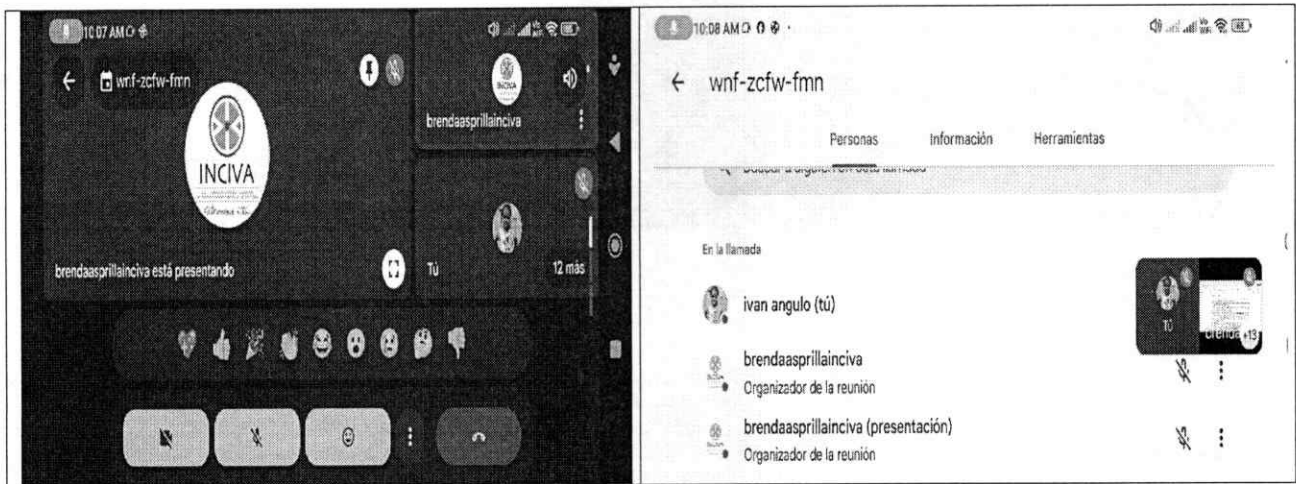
10:07 AM

wnf-zcfw-fmn

INCIVA

brendaasprillainciva

brendaasprillainciva está presentando

Tú

12 más

10:08 AM

wnf-zcfw-fmn

Personas

Información

Herramientas

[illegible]

En la llamada

ivan angulo (tú)

Tú

brenda +13

brendaasprillainciva

Organizador de la reunión

brendaasprillainciva (presentación)

Organizador de la reunión